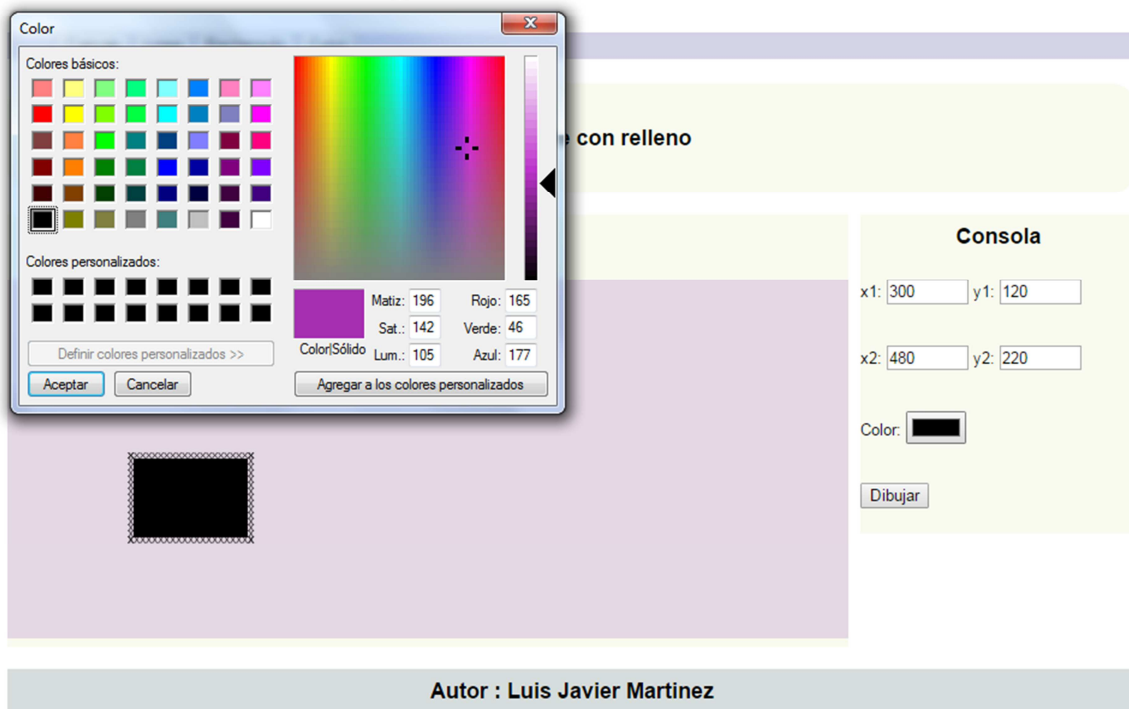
Color

Colores básicos:

Colores personalizados:

Definir colores personalizados >>

Aceptar

Cancelar

Color|Sólido

Matiz: 196

Sat.: 142

Lum.: 105

Rojo: 165

Verde: 46

Azul: 177

Agregar a los colores personalizados

e con relleno

Consola

x1: 300 y1: 120

x2: 480 y2: 220

Color:

Dibujar

Autor : Luis Javier Martinez